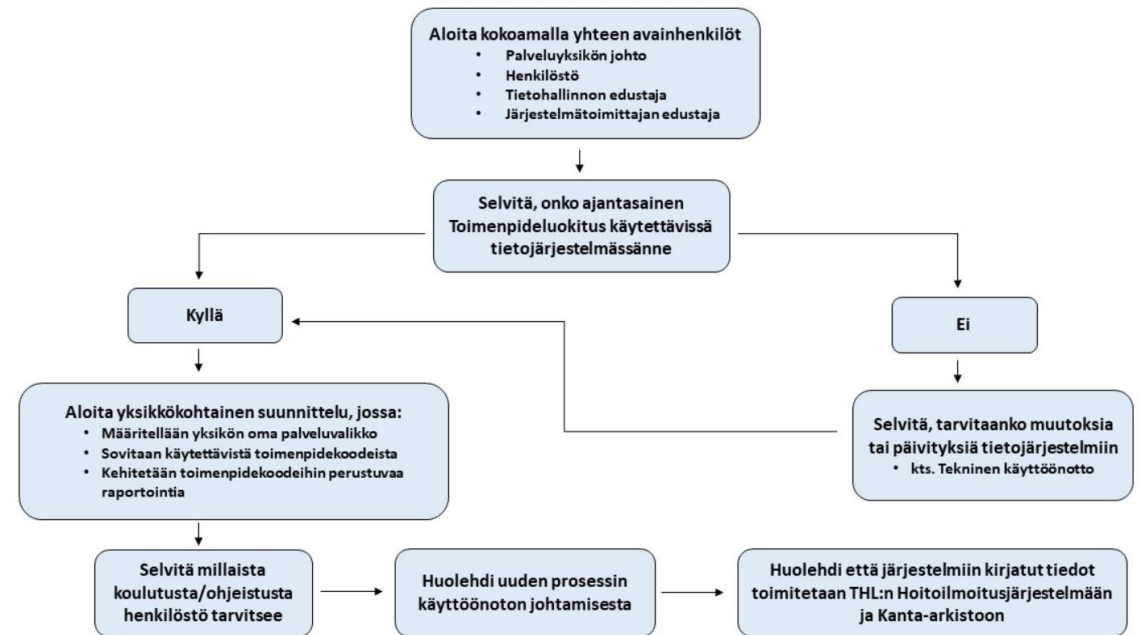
Aloita kokoamalla yhteen avainhenkilöt
• Palveluyksikön johto
• Henkilöstö
• Tietohallinnon edustaja
• Järjestelmätoimittajan edustaja

Selvitä, onko ajantasainen Toimenpideluokitus käytettävissä tietojärjestelmässänne

Kyllä

Ei

Aloita yksikkökohtainen suunnittelu, jossa:
• Määritellään yksikön oma palveluvalikko
• Sovitaan käytettävistä toimenpidekoodeista
• Kehitetään toimenpidekoodeihin perustuvaa raportointia

Selvitä, tarvitaanko muutoksia tai päivityksiä tietojärjestelmiin
• kts. Tekninen käyttöönotto

Selvitä millaista koulutusta/ohjeistusta henkilöstö tarvitsee

Huolehdi uuden prosessin käyttöönoton johtamisesta

Huolehdi että järjestelmiin kirjatut tiedot toimitetaan THL:n Hoitoilmoitusjärjestelmään ja Kanta-arkistoon